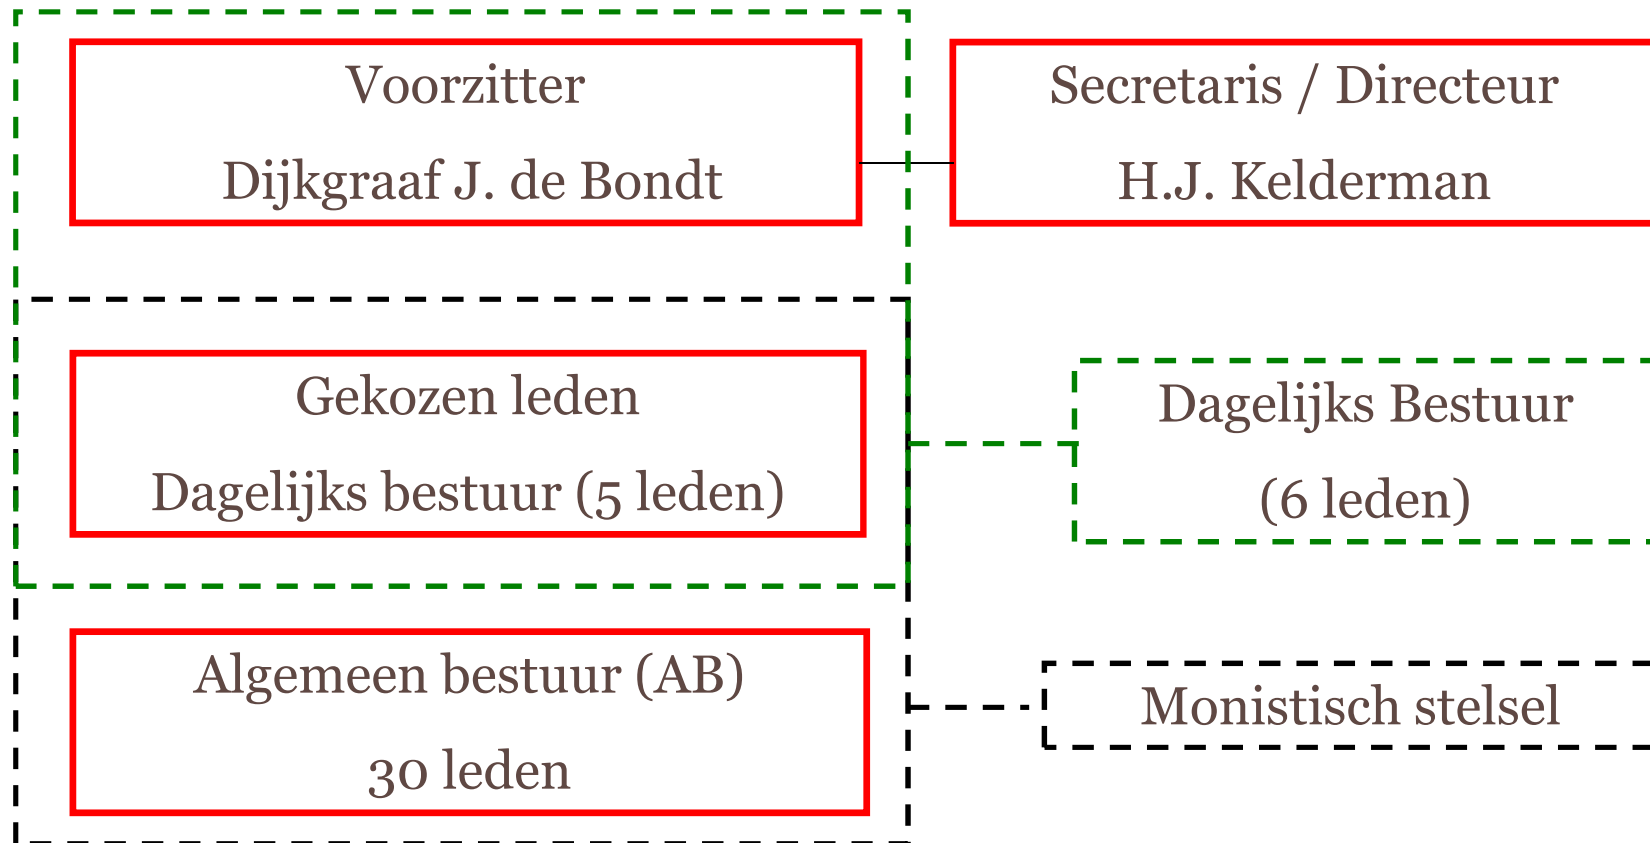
Voorzitter

Dijkgraaf J. de Bondt

Secretaris / Directeur

H.J. Kelderman

Gekozen leden

Dagelijks bestuur (5 leden)

Dagelijks Bestuur

(6 leden)

Algemeen bestuur (AB)

30 leden

Monistisch stelsel